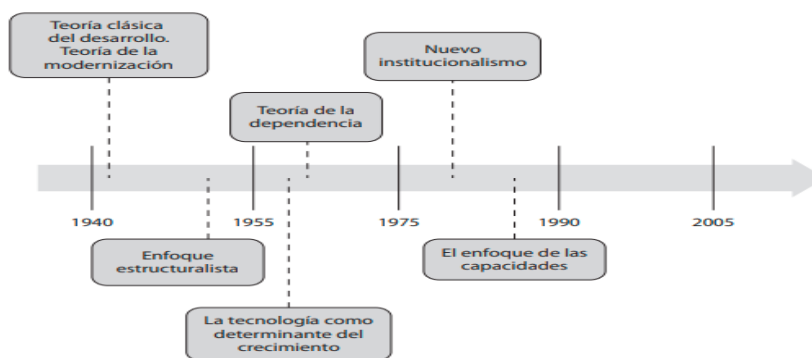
Teoría clásica del desarrollo. Teoría de la modernización

Nuevo institucionalismo

Teoría de la dependencia

1940

1955

1975

1990

2005

Enfoque estructuralista

El enfoque de las capacidades

La tecnología como determinante del crecimiento